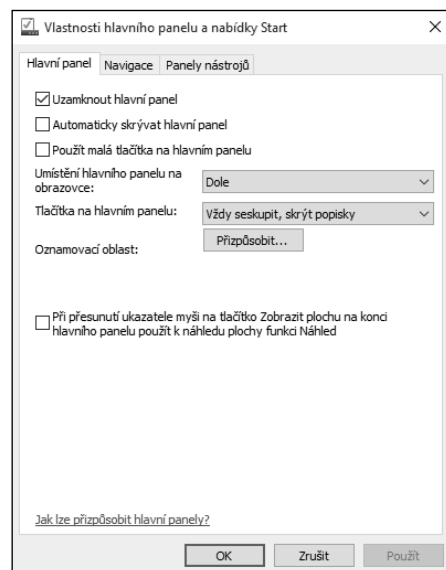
Vlastnosti hlavního panelu a nabídky Start

×

Hlavní panel | Navigace | Panely nástrojů

Uzamknout hlavní panel

Automaticky skrývat hlavní panel

Použít malá tlačítka na hlavním panelu

Umístění hlavního panelu na obrazovce: | Dole

Tlačítka na hlavním panelu: | Vždy seskupit, skrýt popisky

Oznamovací oblast: | Přizpůsobit...

Při přesunutí ukazatele myši na tlačítko Zobrazit plochu na konci hlavního panelu použít k náhledu plochy funkci Náhled

Jak lze přizpůsobit hlavní panely?

OK | Zrušit | Použít